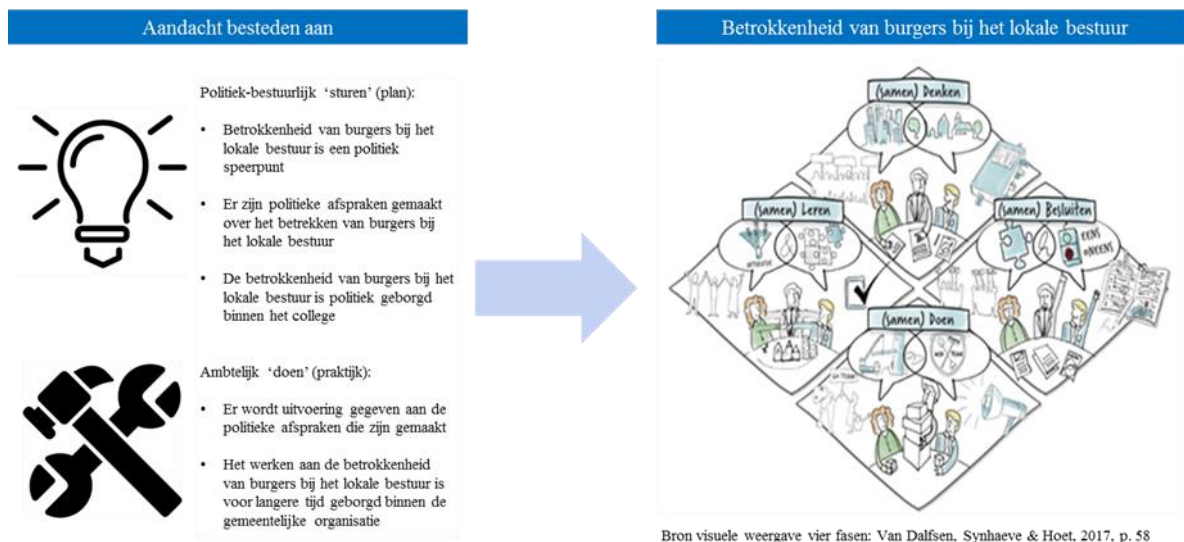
Aandacht besteden aan

Politiek-bestuurlijk 'sturen' (plan):

• Betrokkenheid van burgers bij het lokale bestuur is een politiek speerpunt

• Er zijn politieke afspraken gemaakt over het betrekken van burgers bij het lokale bestuur

• De betrokkenheid van burgers bij het lokale bestuur is politiek geborgd binnen het college

Ambtelijk 'doen' (praktijk):

• Er wordt uitvoering gegeven aan de politieke afspraken die zijn gemaakt

• Het werken aan de betrokkenheid van burgers bij het lokale bestuur is voor langere tijd geborgd binnen de gemeentelijke organisatie

Betrokkenheid van burgers bij het lokale bestuur

(samen) Denken

(samen) Leren

(samen) Besluiten

(samen) Doen

EENS
ONEENS

Bron visuele weergave vier fasen: Van Dalfsen, Synhaeve & Hoet, 2017, p. 58